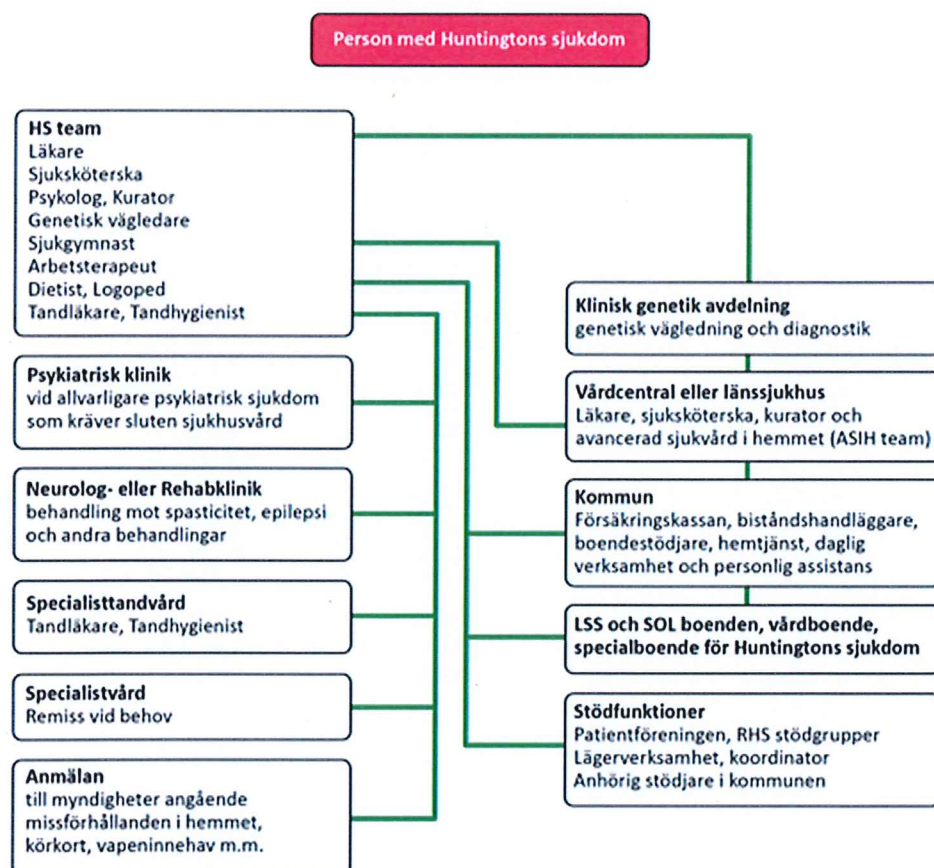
Person med Huntingtons sjukdom

HS team
Läkare
Sjuksköterska
Psykolog, Kurator
Genetisk vägledare
Sjukgymnast
Arbetsterapeut
Dietist, Logoped
Tandläkare, Tandhygienist

Psykiatrisk klinik
vid allvarligare psykiatrisk sjukdom som kräver sluten sjukhusvård

Neurolog- eller Rehabklinik
behandling mot spasticitet, epilepsi och andra behandlingar

Specialisttandvård
Tandläkare, Tandhygienist

Specialistvård
Remiss vid behov

Anmälan
till myndigheter angående missförhållanden i hemmet, körkort, vapeninnehav m.m.

Klinisk genetik avdelning
genetisk vägledning och diagnostik

Vårdcentral eller länssjukhus
Läkare, sjuksköterska, kurator och avancerad sjukvård i hemmet (ASIH team)

Kommun
Försäkringskassan, biståndshandläggare, boendestödjare, hemtjänst, daglig verksamhet och personlig assistans

LSS och SOL boenden, vårdboende, specialboende för Huntingtons sjukdom

Stödfunktioner
Patientföreningen, RHS stödgrupper
Lägerverksamhet, koordinator
Anhörig stödjare i kommunen